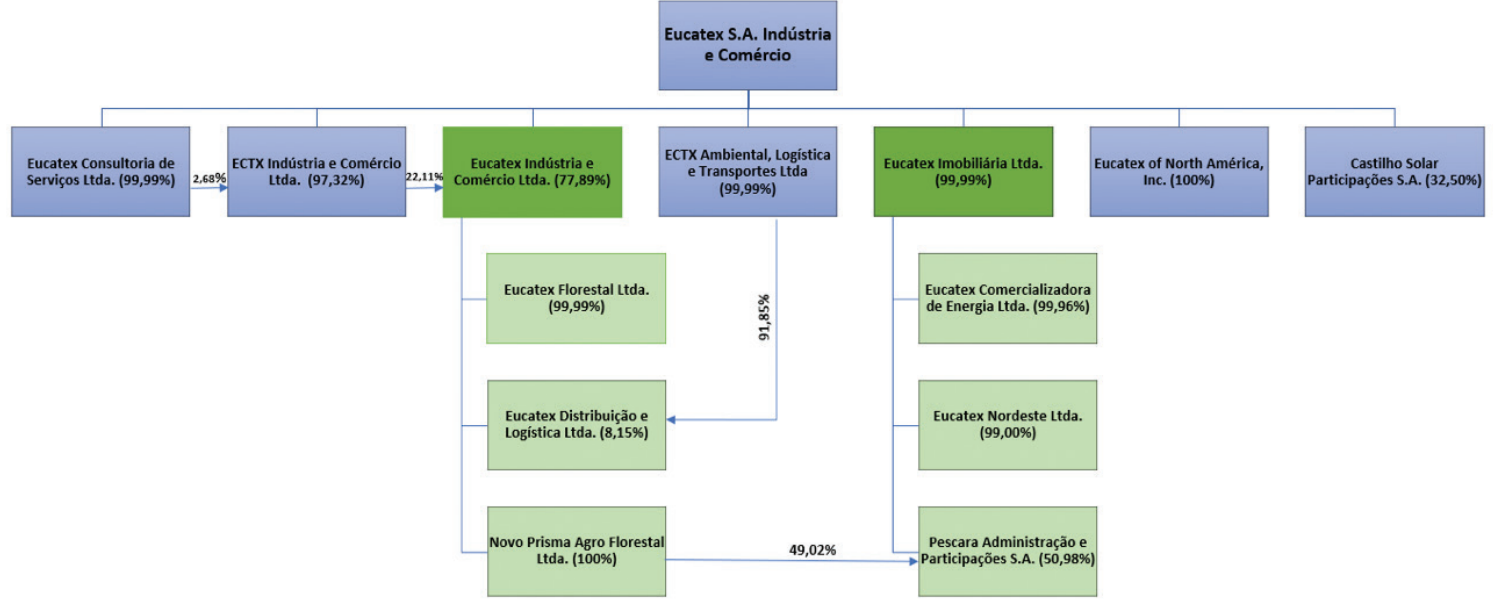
Eucatex S.A. Indústria e Comércio

Eucatex Consultoria de Serviços Ltda. (99,99%)

2,68%

ECTX Indústria e Comércio Ltda. (97,32%)

22,11%

Eucatex Indústria e Comércio Ltda. (77,89%)

ECTX Ambiental, Logística e Transportes Ltda (99,99%)

Eucatex Imobiliária Ltda. (99,99%)

Eucatex of North América, Inc. (100%)

Castilho Solar Participações S.A. (32,50%)

Eucatex Florestal Ltda. (99,99%)

91,85%

Eucatex Distribuição e Logística Ltda. (8,15%)

Novo Prisma Agro Florestal Ltda. (100%)

49,02%

Eucatex Comercializadora de Energia Ltda. (99,96%)

Eucatex Nordeste Ltda. (99,00%)

Pescara Administração e Participações S.A. (50,98%)